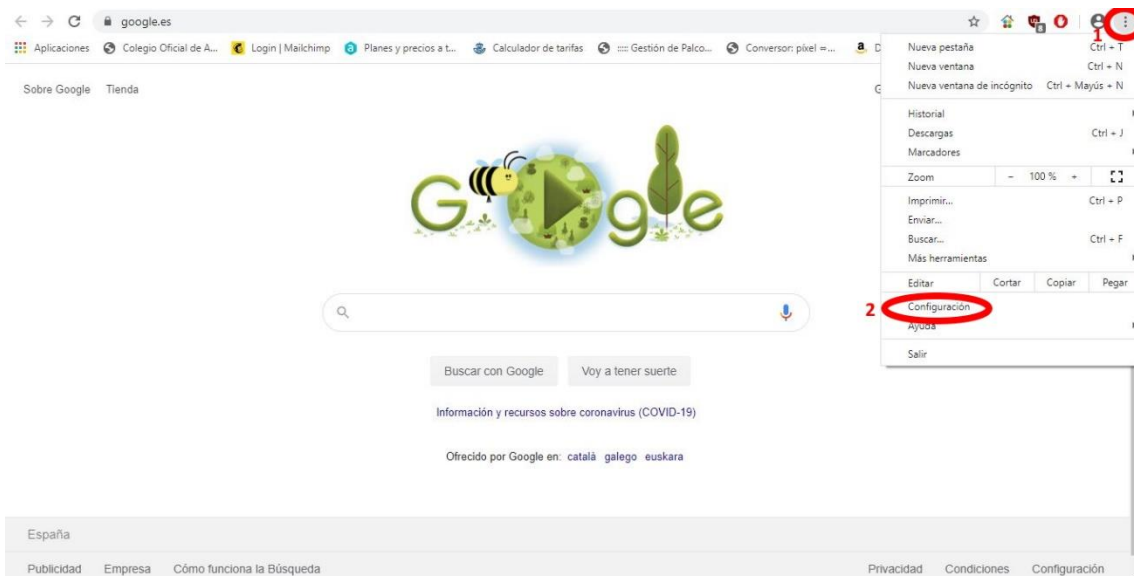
google.es

Aplicaciones Colegio Oficial de A... Login | Mailchimp Planes y precios a t... Calculador de tarifas ::::: Gestión de Palco... Conversor: pixel =... D

Sobre Google Tienda G

Nueva pestaña Ctrl + T
Nueva ventana Ctrl + N
Nueva ventana de incógnito Ctrl + Mayús + N
Historial
Descargas Ctrl + J
Marcadores
Zoom − 100 % +
Imprimir... Ctrl + P
Enviar...
Buscar... Ctrl + F
Más herramientas
Editar Cortar Copiar Pegar
Configuración
Ayuda
Salir

1

2

Buscar con Google Voy a tener suerte

Información y recursos sobre coronavirus (COVID-19)

Ofrecido por Google en: català galego euskara

España

Publicidad Empresa Cómo funciona la Búsqueda Privacidad Condiciones Configuración